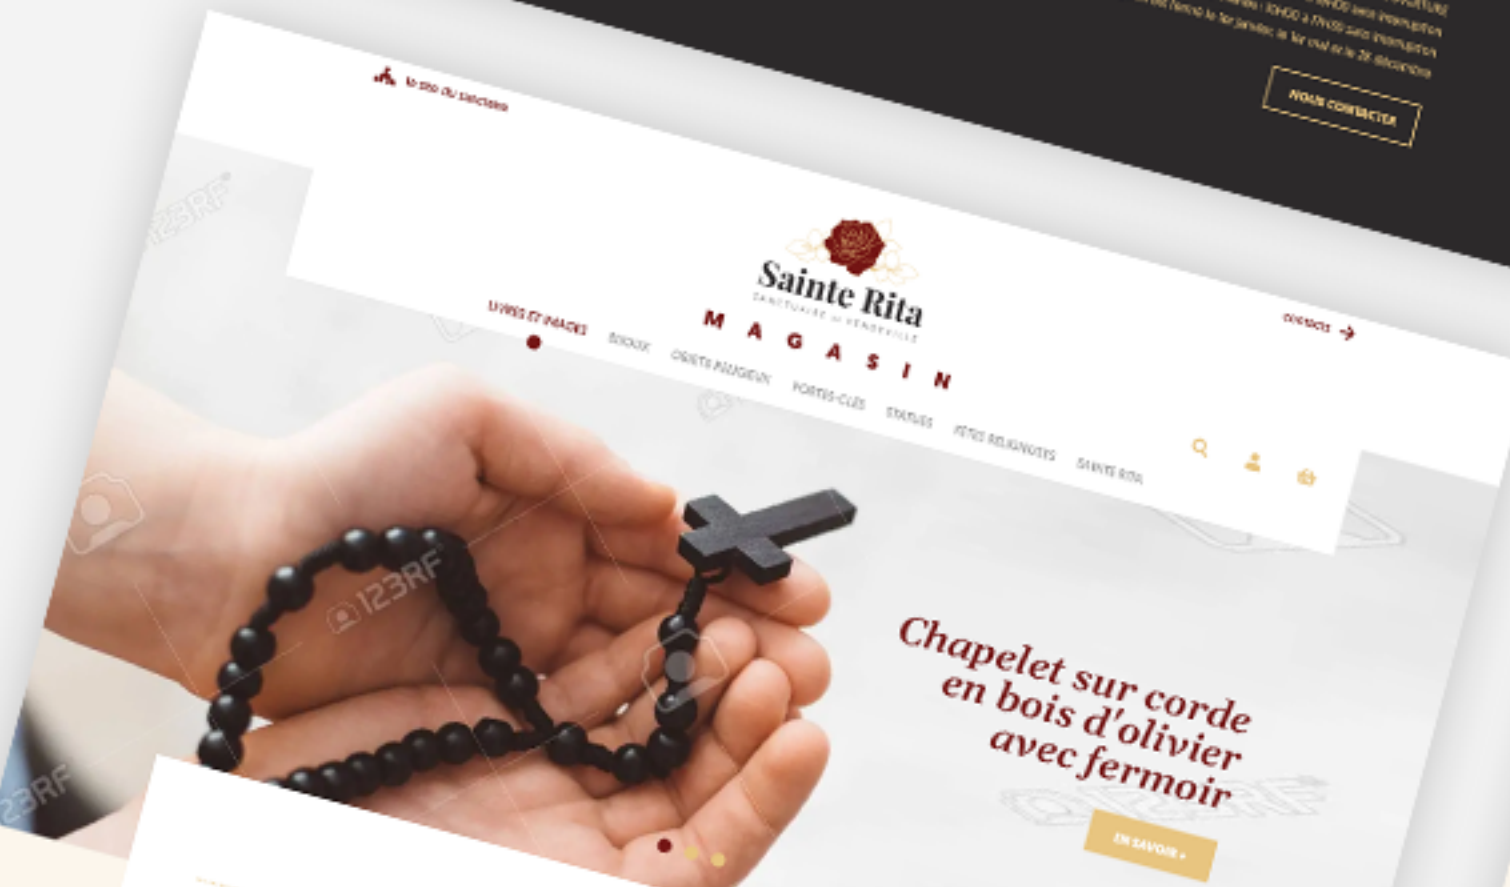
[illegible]
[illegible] 10H00 à 17H00 sans interruption
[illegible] le 1er janvier, le 1er mai et le 25 décembre

NOUS CONTACTER

le site du sanctuaire

123RF

Sainte Rita
SANCTUAIRE DE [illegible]

MAGASIN

CONTACT

LIVRES ET IMAGES
BIJOUX
OBJETS RELIGIEUX
PORTES-CLÉS
STATUES
FÊTES RELIGIEUSES
SAINTE RITA

123RF

123RF

Chapelet sur corde en bois d'olivier avec fermoir

EN SAVOIR +